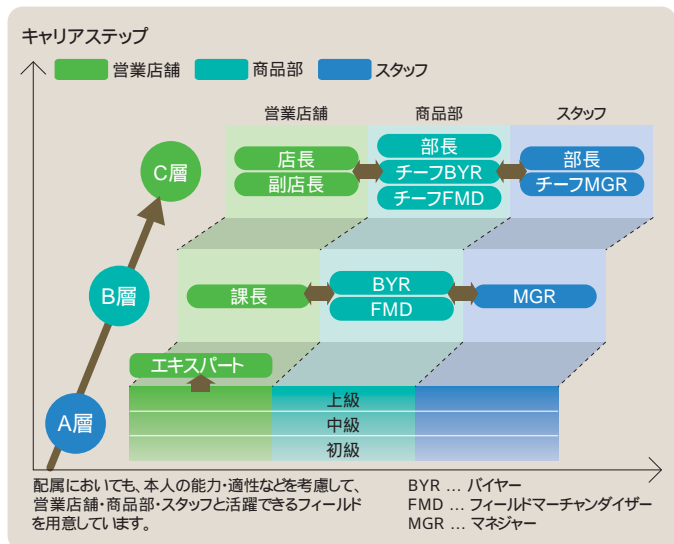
キャリアステップ

営業店舗 商品部 スタッフ

営業店舗 商品部 スタッフ

C層

店長
副店長

部長
チーフBYR
チーフFMD

部長
チーフMGR

B層

課長

BYR
FMD

MGR

エキスパート

上級
中級
初級

A層

配属においても、本人の能力・適性などを考慮して、営業店舗・商品部・スタッフと活躍できるフィールドを用意しています。

BYR … バイヤー
FMD … フィールドマーチャンダイザー
MGR … マネジャー